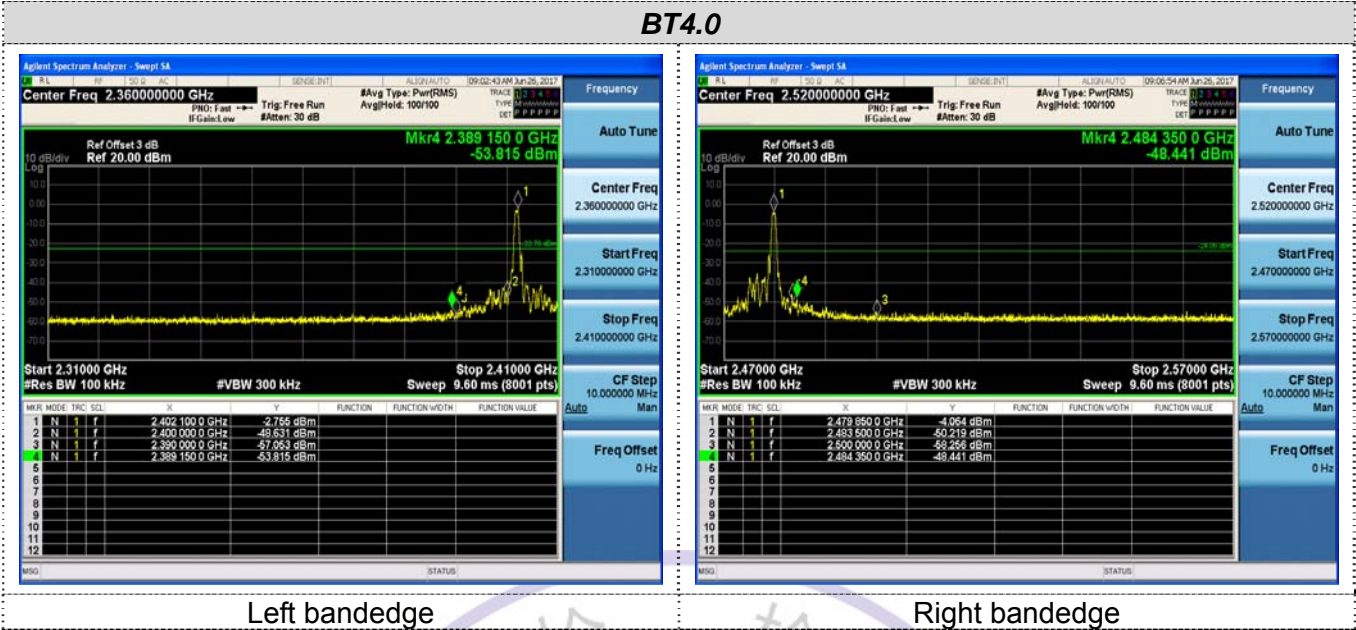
BT4.0

Agilent Spectrum Analyzer - Swept SA
RL RF 50 Ω AC SENSE:INT ALIGN AUTO 09:02:43 AM Jun 26, 2017
Center Freq 2.360000000 GHz
PNO: Fast IFGain:Low
Trig: Free Run
#Atten: 30 dB
#Avg Type: Pwr(RMS)
Avg|Hold: 100/100
TRACE 1 2 3 4 5 6
TYPE
DET P P P P P P
Ref Offset 3 dB
10 dB/div Ref 20.00 dBm
Log
Mkr4 2.389 150 0 GHz
-53.815 dBm
10.0
0.00
-10.0
-20.0
-30.0
-40.0
-50.0
-60.0
-70.0
Start 2.31000 GHz
#Res BW 100 kHz
#VBW 300 kHz
Stop 2.41000 GHz
Sweep 9.60 ms (8001 pts)

| MKR | MODE | TRC | SCL | X | Y | FUNCTION | FUNCTION WIDTH | FUNCTION VALUE |
|---|---|---|---|---|---|---|---|---|
| 1 | N | 1 | f | 2.402 100 0 GHz | -2.755 dBm | | | |
| 2 | N | 1 | f | 2.400 000 0 GHz | -48.631 dBm | | | |
| 3 | N | 1 | f | 2.390 000 0 GHz | -57.053 dBm | | | |
| 4 | N | 1 | f | 2.389 150 0 GHz | -53.815 dBm | | | |
| 5 | | | | | | | | |
| 6 | | | | | | | | |
| 7 | | | | | | | | |
| 8 | | | | | | | | |
| 9 | | | | | | | | |
| 10 | | | | | | | | |
| 11 | | | | | | | | |
| 12 | | | | | | | | |

MSG STATUS

Frequency
Auto Tune
Center Freq
2.360000000 GHz
Start Freq
2.310000000 GHz
Stop Freq
2.410000000 GHz
CF Step
10.000000 MHz
Auto Man
Freq Offset
0 Hz

Agilent Spectrum Analyzer - Swept SA
RL RF 50 Ω AC SENSE:INT ALIGN AUTO 09:06:54 AM Jun 26, 2017
Center Freq 2.520000000 GHz
PNO: Fast IFGain:Low
Trig: Free Run
#Atten: 30 dB
#Avg Type: Pwr(RMS)
Avg|Hold: 100/100
TRACE 1 2 3 4 5 6
TYPE
DET P P P P P P
Ref Offset 3 dB
10 dB/div Ref 20.00 dBm
Log
Mkr4 2.484 350 0 GHz
-48.441 dBm
10.0
0.00
-10.0
-20.0
-30.0
-40.0
-50.0
-60.0
-70.0
Start 2.47000 GHz
#Res BW 100 kHz
#VBW 300 kHz
Stop 2.57000 GHz
Sweep 9.60 ms (8001 pts)

| MKR | MODE | TRC | SCL | X | Y | FUNCTION | FUNCTION WIDTH | FUNCTION VALUE |
|---|---|---|---|---|---|---|---|---|
| 1 | N | 1 | f | 2.479 850 0 GHz | -4.064 dBm | | | |
| 2 | N | 1 | f | 2.483 500 0 GHz | -50.219 dBm | | | |
| 3 | N | 1 | f | 2.500 000 0 GHz | -58.256 dBm | | | |
| 4 | N | 1 | f | 2.484 350 0 GHz | -48.441 dBm | | | |
| 5 | | | | | | | | |
| 6 | | | | | | | | |
| 7 | | | | | | | | |
| 8 | | | | | | | | |
| 9 | | | | | | | | |
| 10 | | | | | | | | |
| 11 | | | | | | | | |
| 12 | | | | | | | | |

MSG STATUS

Frequency
Auto Tune
Center Freq
2.520000000 GHz
Start Freq
2.470000000 GHz
Stop Freq
2.570000000 GHz
CF Step
10.000000 MHz
Auto Man
Freq Offset
0 Hz

Left bandedge
Right bandedge